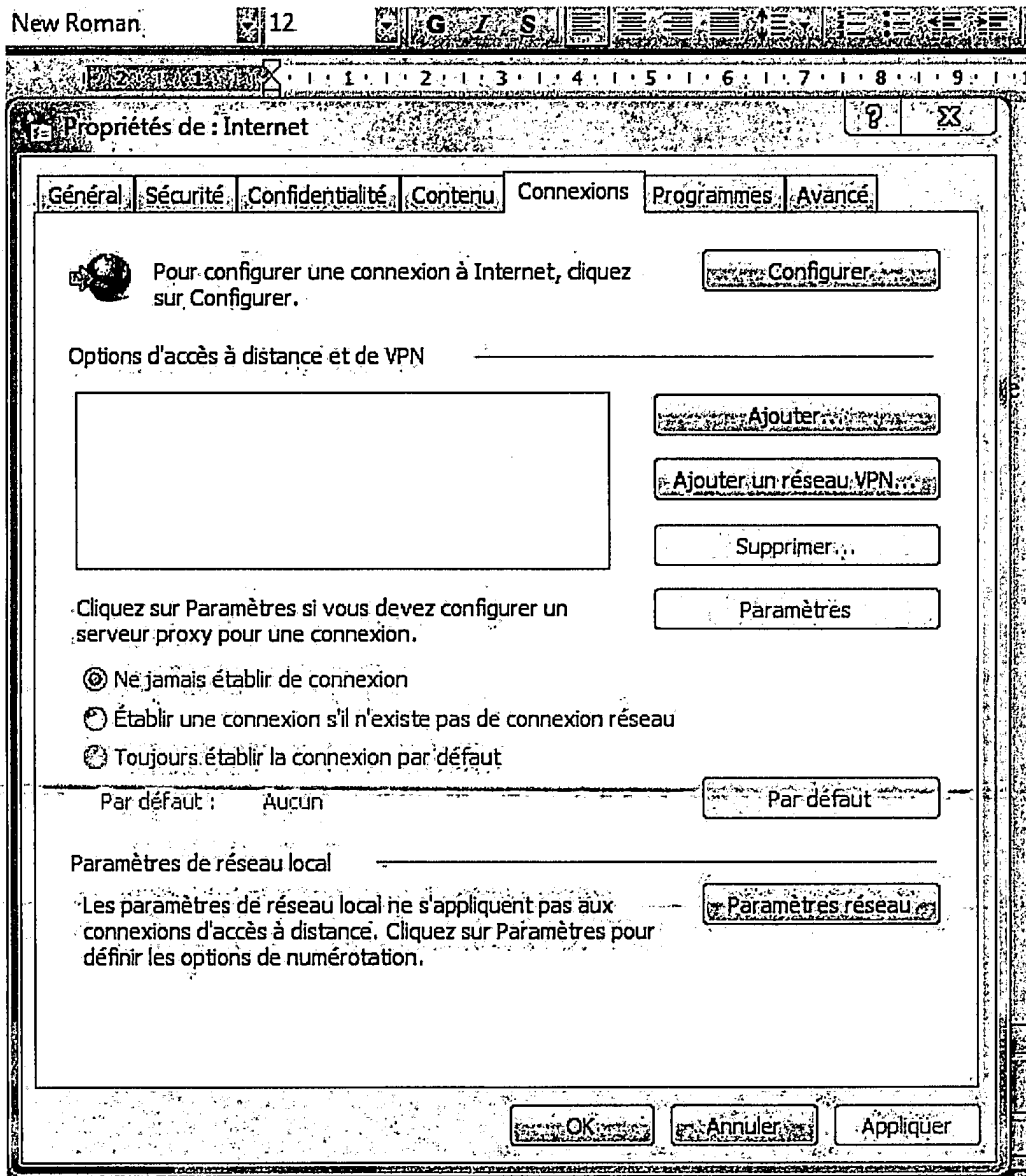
New Roman 12 G I S

· 1 · 1 · 1 · 2 · 1 · 3 · 1 · 4 · 1 · 5 · 1 · 6 · 1 · 7 · 1 · 8 · 1 · 9 ·

Propriétés de : Internet ? X

Général Sécurité Confidentialité Contenu Connexions Programmes Avancé

Pour configurer une connexion à Internet, cliquez sur Configurer.

Configurer...

Options d'accès à distance et de VPN

Ajouter...

Ajouter un réseau VPN...

Supprimer...

Cliquez sur Paramètres si vous devez configurer un serveur proxy pour une connexion.

Paramètres

Ne jamais établir de connexion

Établir une connexion s'il n'existe pas de connexion réseau

Toujours établir la connexion par défaut

Par défaut : Aucun

Par défaut

Paramètres de réseau local

Les paramètres de réseau local ne s'appliquent pas aux connexions d'accès à distance. Cliquez sur Paramètres pour définir les options de numérotation.

Paramètres réseau

OK Annuler Appliquer